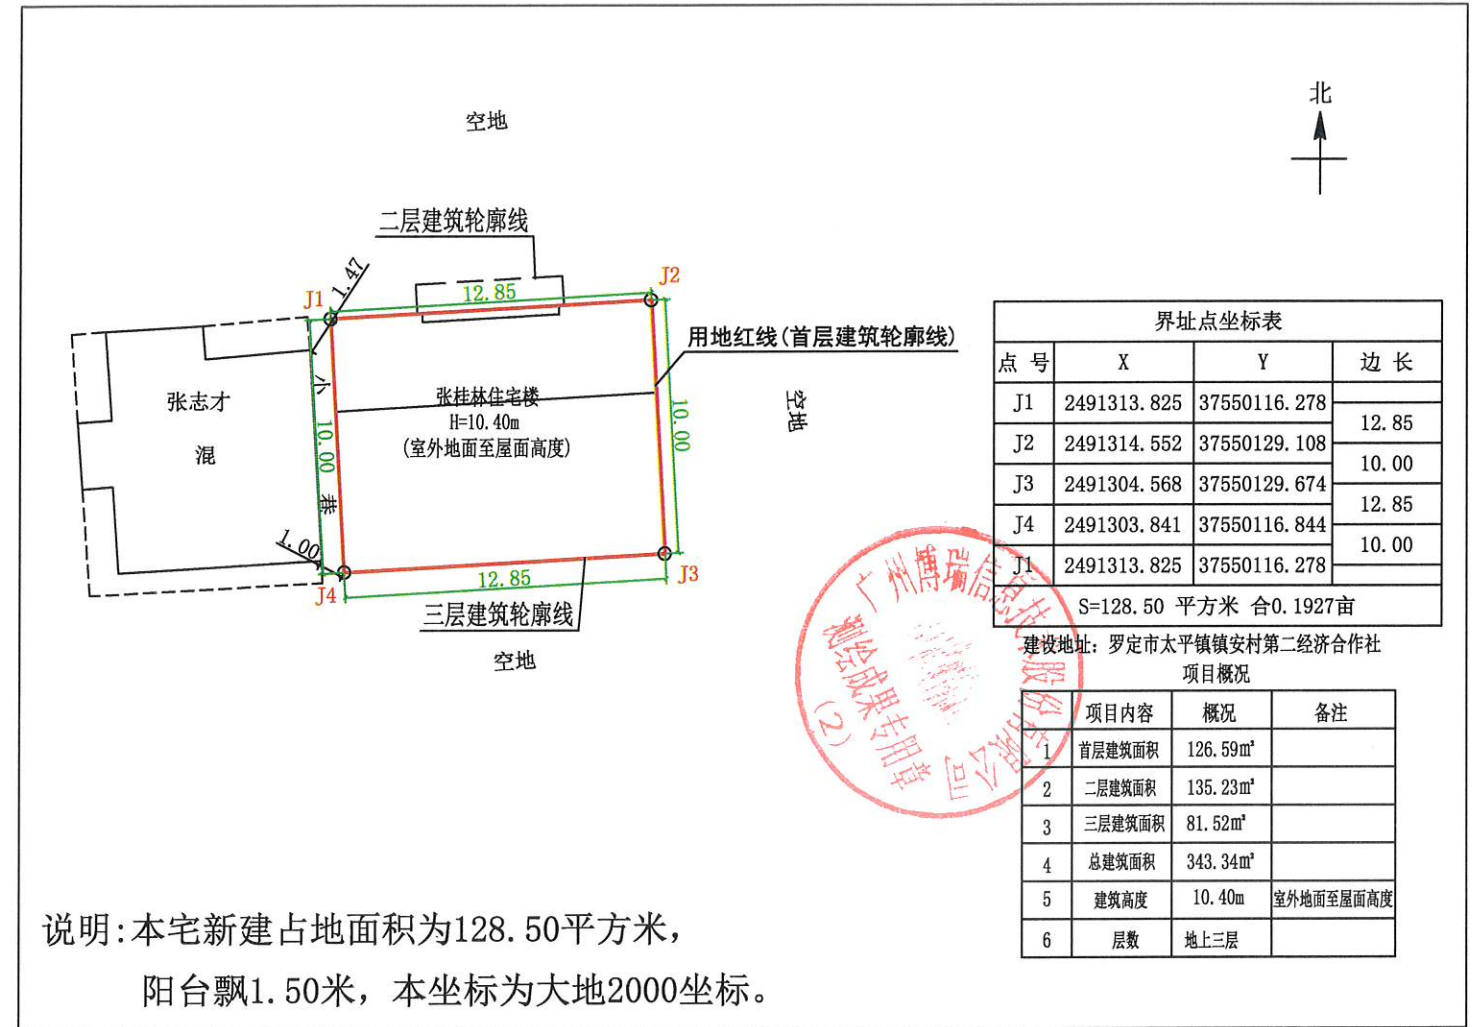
北

空地

二层建筑轮廓线

J1

1.47

12.85

J2

用地红线(首层建筑轮廓线)

张志才

混

小

10.00

巷

张桂林住宅楼
H=10.40m
(室外地面至屋面高度)

10.00

空地

1.00

J4

12.85

J3

三层建筑轮廓线

空地

界址点坐标表

| 点 号 | X | Y | 边 长 |
|---|---|---|---|
| J1 | 2491313.825 | 37550116.278 | |
| | | | 12.85 |
| J2 | 2491314.552 | 37550129.108 | |
| | | | 10.00 |
| J3 | 2491304.568 | 37550129.674 | |
| | | | 12.85 |
| J4 | 2491303.841 | 37550116.844 | |
| | | | 10.00 |
| J1 | 2491313.825 | 37550116.278 | |
| S=128.50 平方米 合0.1927亩 | | | |

建设地址:罗定市太平镇镇安村第二经济合作社

项目概况

| | 项目内容 | 概况 | 备注 |
|---|---|---|---|
| 1 | 首层建筑面积 | 126.59㎡ | |
| 2 | 二层建筑面积 | 135.23㎡ | |
| 3 | 三层建筑面积 | 81.52㎡ | |
| 4 | 总建筑面积 | 343.34㎡ | |
| 5 | 建筑高度 | 10.40m | 室外地面至屋面高度 |
| 6 | 层数 | 地上三层 | |

广州博瑞信息技术股份有限公司 测绘成果专用章 (2)

说明:本宅新建占地面积为128.50平方米,阳台飘1.50米,本坐标为大地2000坐标。